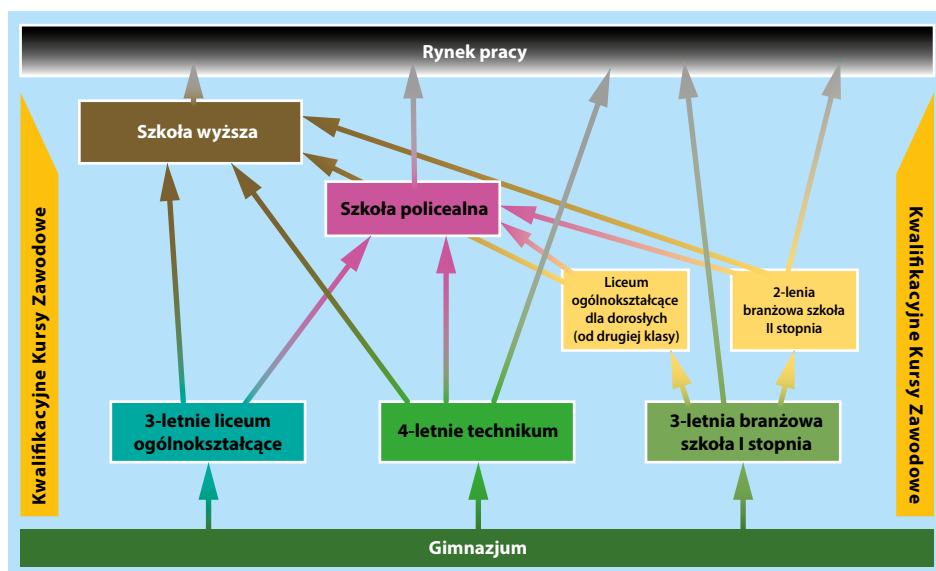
Rynek pracy

Kwalifikacyjne Kursy Zawodowe

Szkoła wyższa

Szkoła policealna

Liceum ogólnokształcące dla dorosłych (od drugiej klasy)

2-lenia branżowa szkoła II stopnia

Kwalifikacyjne Kursy Zawodowe

3-letnie liceum ogólnokształcące

4-letnie technikum

3-letnia branżowa szkoła I stopnia

Gimnazjum